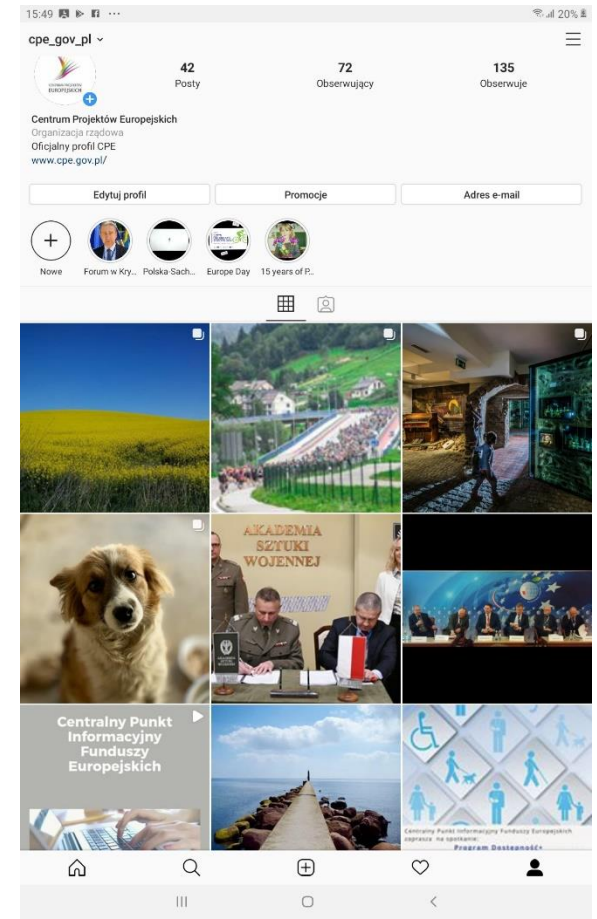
15:49 ··· 20%

cpe_gov_pl

CENTRUM PROJEKTÓW EUROPEJSKICH

42
Posty

72
Obserwujący

135
Obserwuje

Centrum Projektów Europejskich
Organizacja rządowa
Oficjalny profil CPE
www.cpe.gov.pl/

Edytuj profil
Promocje
Adres e-mail

Nowe
Forum w Kry...
Polska Sach...
Europe Day
15 years of P...

AKADEMIA SZTUKI WOJENNEJ

Centralny Punkt Informacyjny Funduszy Europejskich

Centralny Punkt Informacyjny Funduszy Europejskich zaprasza na spotkanie:
Program Dostępność+